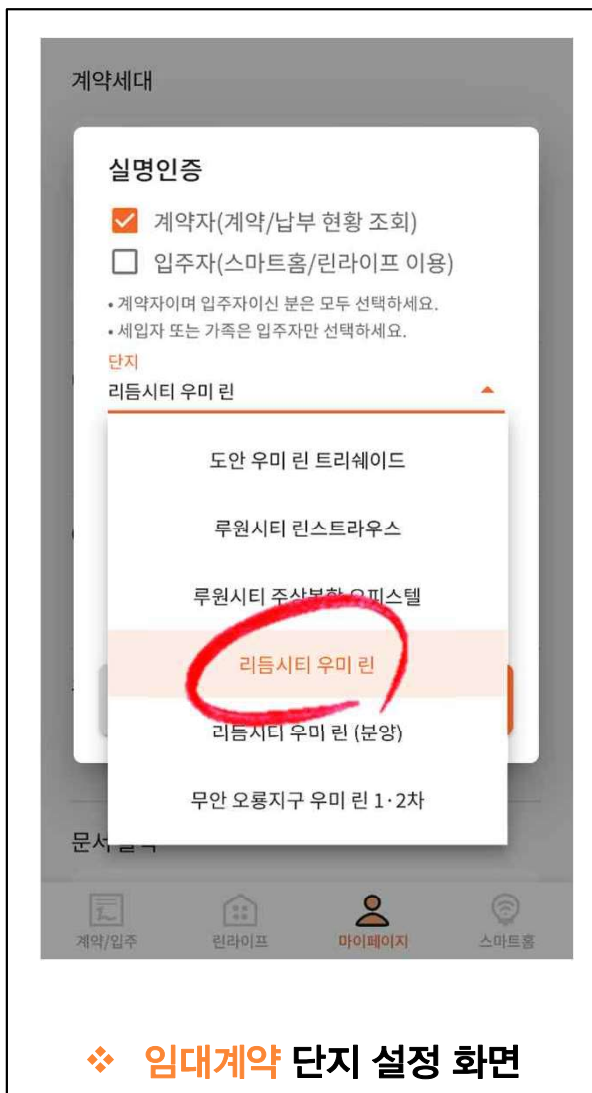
계약세대

실명인증

계약자(계약/납부 현황 조회)

입주자(스마트홈/린라이프 이용)

• 계약자이며 입주자이신 분은 모두 선택하세요.
• 세입자 또는 가족은 입주자만 선택하세요.

단지

리듬시티 우미 린

도안 우미 린 트리쉐이드

루원시티 린스트라우스

루원시티 주상복합 오피스텔

리듬시티 우미 린

리듬시티 우미 린 (분양)

무안 오룡지구 우미 린 1·2차

문서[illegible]

계약/입주 린라이프 마이페이지 스마트홈

❖ 임대계약 단지 설정 화면